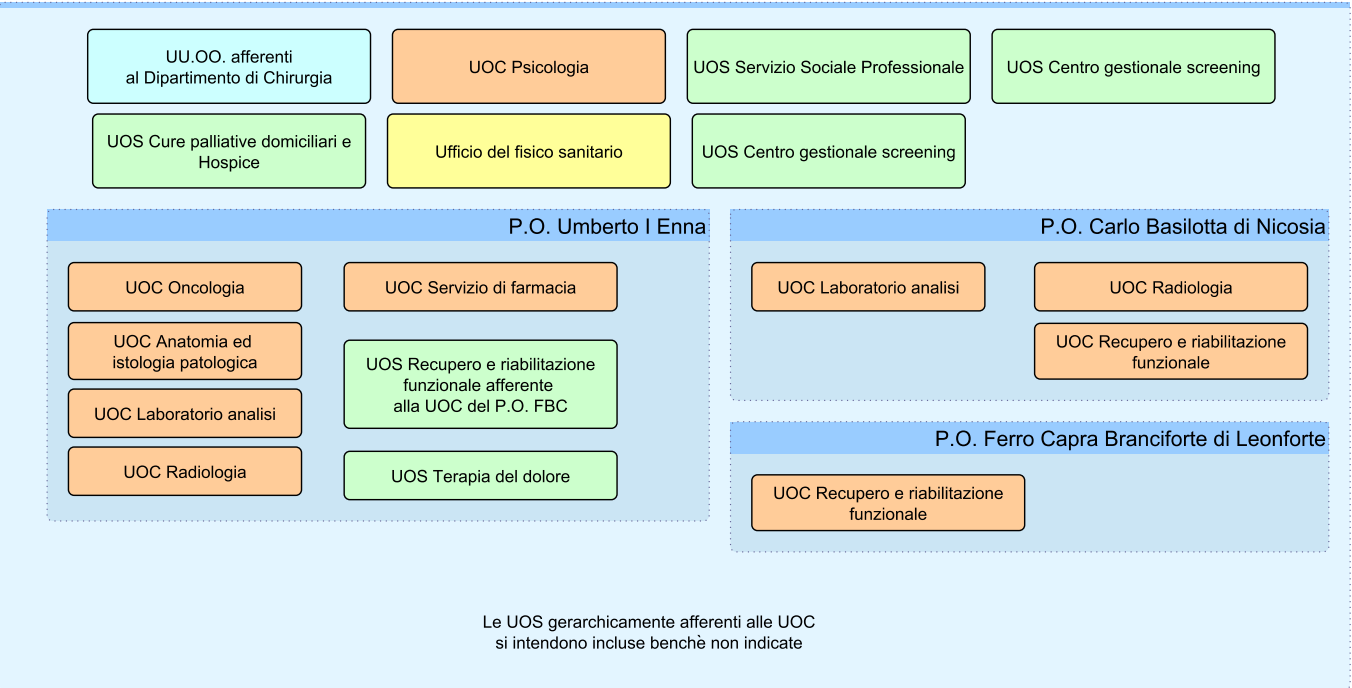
UU.OO. afferenti al Dipartimento di Chirurgia

UOC Psicologia

UOS Servizio Sociale Professionale

UOS Centro gestionale screening

UOS Cure palliative domiciliari e Hospice

Ufficio del fisico sanitario

UOS Centro gestionale screening

P.O. Umberto I Enna

UOC Oncologia

UOC Servizio di farmacia

UOC Anatomia ed istologia patologica

UOS Recupero e riabilitazione funzionale afferente alla UOC del P.O. FBC

UOC Laboratorio analisi

UOC Radiologia

UOS Terapia del dolore

P.O. Carlo Basilotta di Nicosia

UOC Laboratorio analisi

UOC Radiologia

UOC Recupero e riabilitazione funzionale

P.O. Ferro Capra Branciforte di Leonforte

UOC Recupero e riabilitazione funzionale

Le UOS gerarchicamente afferenti alle UOC si intendono incluse benchè non indicate